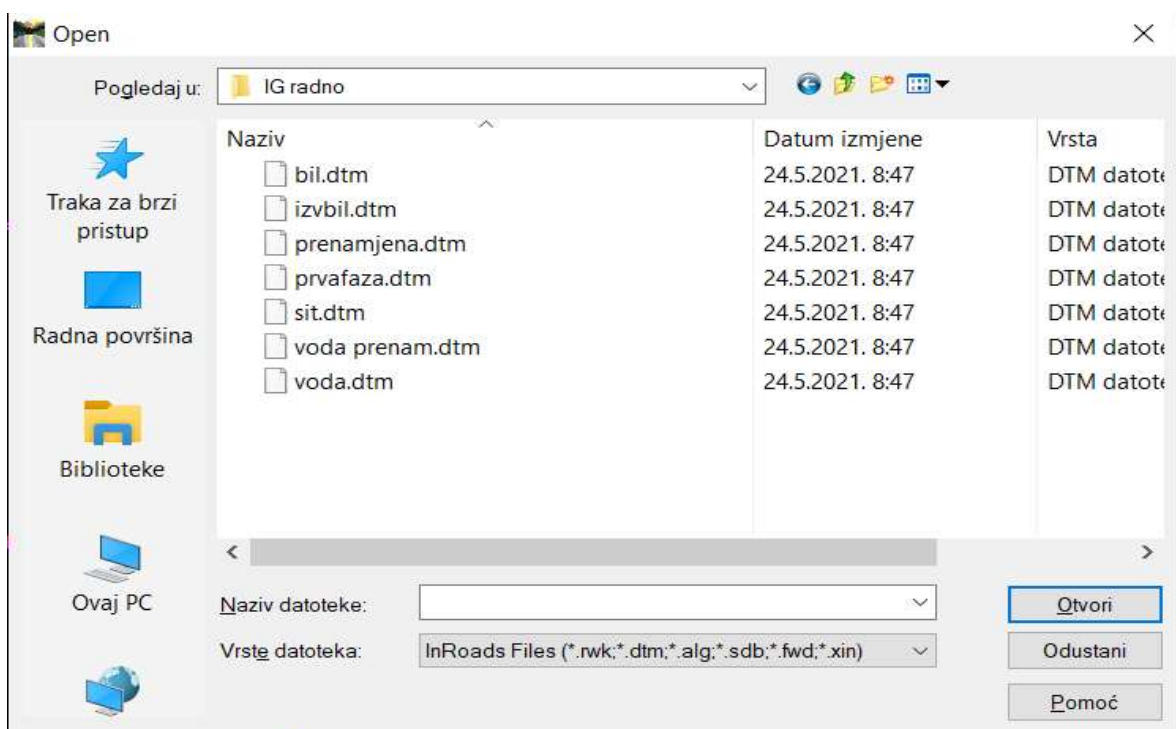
Open

Pogledaj u: IG radno

Traka za brzi pristup

Radna površina

Biblioteke

Ovaj PC

| Naziv | Datum izmjene | Vrsta |
|---|---|---|
| bil.dtm | 24.5.2021. 8:47 | DTM datot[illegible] |
| izvbil.dtm | 24.5.2021. 8:47 | DTM datot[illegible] |
| prenamjena.dtm | 24.5.2021. 8:47 | DTM datot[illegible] |
| prvafaza.dtm | 24.5.2021. 8:47 | DTM datot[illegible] |
| sit.dtm | 24.5.2021. 8:47 | DTM datot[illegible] |
| voda prenam.dtm | 24.5.2021. 8:47 | DTM datot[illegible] |
| voda.dtm | 24.5.2021. 8:47 | DTM datot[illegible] |

Naziv datoteke:

Vrste datoteka: InRoads Files (*.rwk;*.dtm;*.alg;*.sdb;*.fwd;*.xin)

Otvori

Odustani

Pomoć